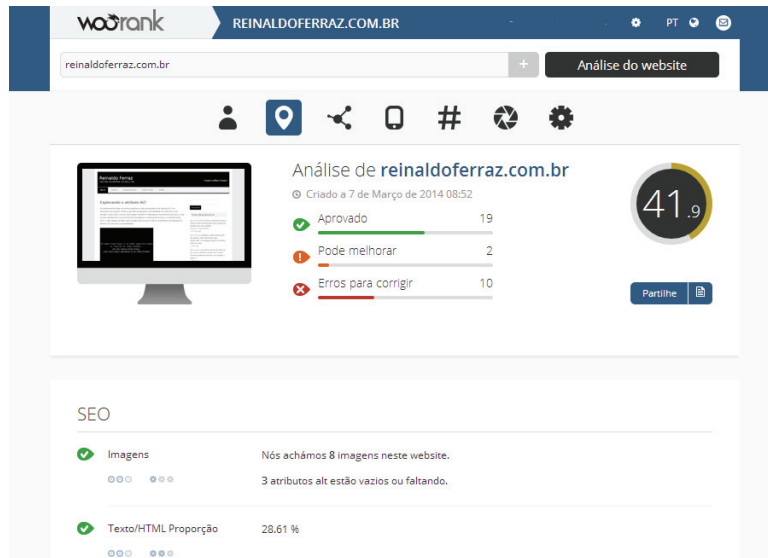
woorank REINALDOFERRAZ.COM.BR PT

reinaldoferraz.com.br + Análise do website

Análise de reinaldoferraz.com.br

Criado a 7 de Março de 2014 08:52

Aprovado 19

Pode melhorar 2

Erros para corrigir 10

41.9

Partilhe

SEO

Imagens

Nós achámos 8 imagens neste website.

3 atributos alt estão vazios ou faltando.

Texto/HTML Proporção

28.61 %